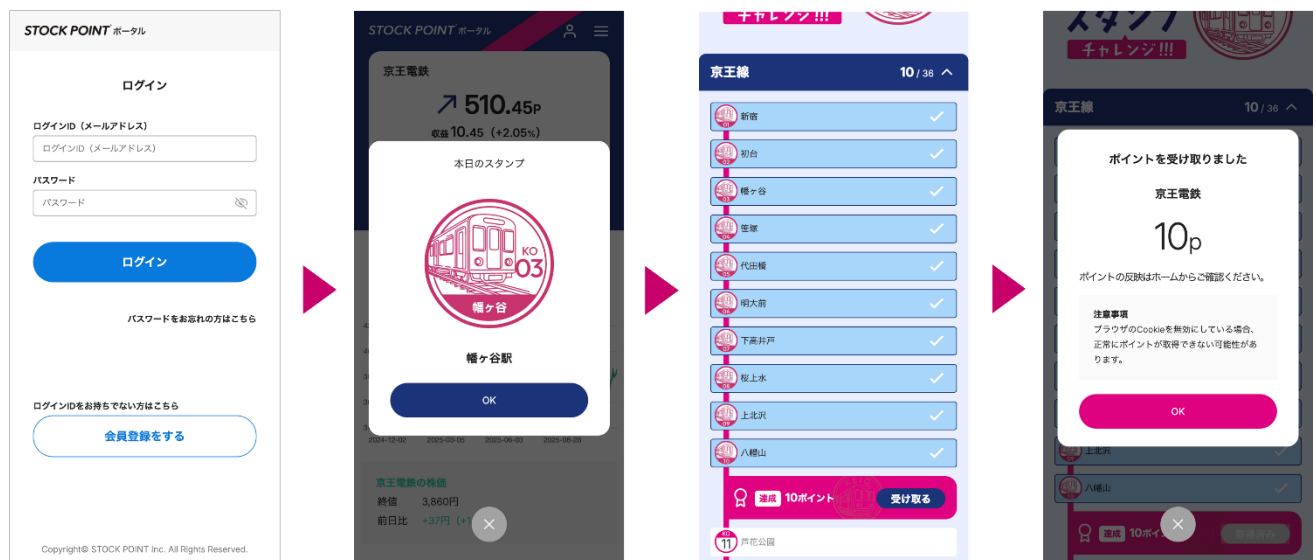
STOCK POINT ポータル

ログイン

ログインID（メールアドレス）
ログインID（メールアドレス）

パスワード
パスワード

ログイン

パスワードをお忘れの方はこちら

ログインIDをお持ちでない方はこちら

会員登録をする

Copyright© STOCK POINT Inc. All Rights Reserved.

STOCK POINT ポータル

京王電鉄
510.45P
収益 10.45（+2.05%）

本日のスタンプ

KO 03
幡ヶ谷

幡ヶ谷駅

OK

2024-12-02 2025-03-06 2025-06-03 2025-08-28

京王電鉄の株価
終値 3,860円
前日比 +37円（+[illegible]

チャレンジ!!!

京王線 10 / 36

新宿
初台
幡ヶ谷
笹塚
代田橋
明大前
下高井戸
桜上水
上北沢
八幡山

達成 10ポイント 受け取る

11 芦花公園

チャレンジ!!!

京王線 10 / 36

ポイントを受け取りました

京王電鉄

10p

ポイントの反映はホームからご確認ください。

注意事項
ブラウザのCookieを無効にしている場合、正常にポイントが取得できない可能性があります。

OK

上北沢
八幡山

達成 10ポイ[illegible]